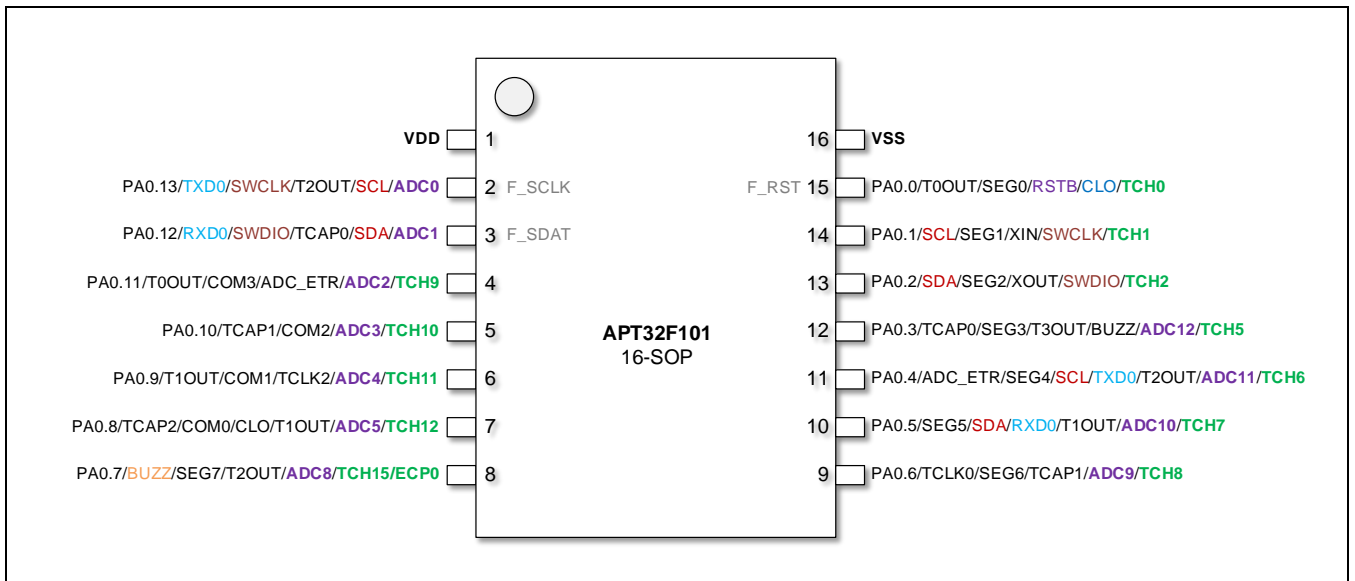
VDD 1
PA0.13/TXD0/SWCLK/T2OUT/SCL/ADC0 2 F_SCLK
PA0.12/RXD0/SWDIO/TCAP0/SDA/ADC1 3 F_SDAT
PA0.11/T0OUT/COM3/ADC_ETR/ADC2/TCH9 4
PA0.10/TCAP1/COM2/ADC3/TCH10 5
PA0.9/T1OUT/COM1/TCLK2/ADC4/TCH11 6
PA0.8/TCAP2/COM0/CLO/T1OUT/ADC5/TCH12 7
PA0.7/BUZZ/SEG7/T2OUT/ADC8/TCH15/ECP0 8

APT32F101
16-SOP

16 VSS
F_RST 15 PA0.0/T0OUT/SEG0/RSTB/CLO/TCH0
14 PA0.1/SCL/SEG1/XIN/SWCLK/TCH1
13 PA0.2/SDA/SEG2/XOUT/SWDIO/TCH2
12 PA0.3/TCAP0/SEG3/T3OUT/BUZZ/ADC12/TCH5
11 PA0.4/ADC_ETR/SEG4/SCL/TXD0/T2OUT/ADC11/TCH6
10 PA0.5/SEG5/SDA/RXD0/T1OUT/ADC10/TCH7
9 PA0.6/TCLK0/SEG6/TCAP1/ADC9/TCH8